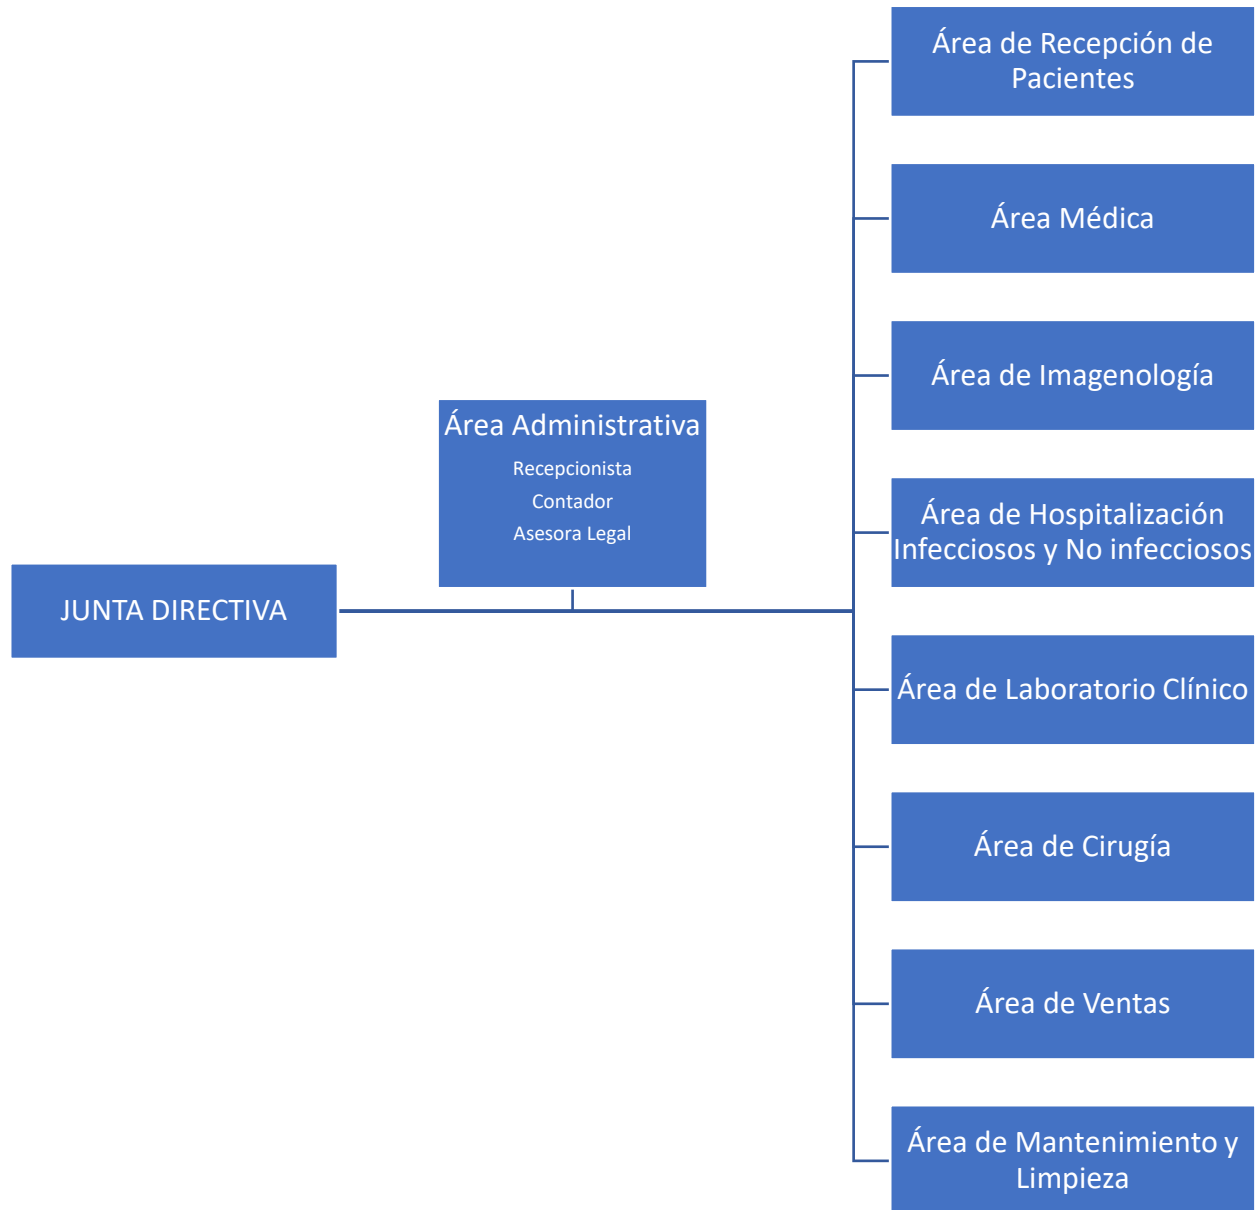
JUNTA DIRECTIVA

Área Administrativa
Recepcionista
Contador
Asesora Legal

Área de Recepción de Pacientes

Área Médica

Área de Imagenología

Área de Hospitalización Infecciosos y No infecciosos

Área de Laboratorio Clínico

Área de Cirugía

Área de Ventas

Área de Mantenimiento y Limpieza